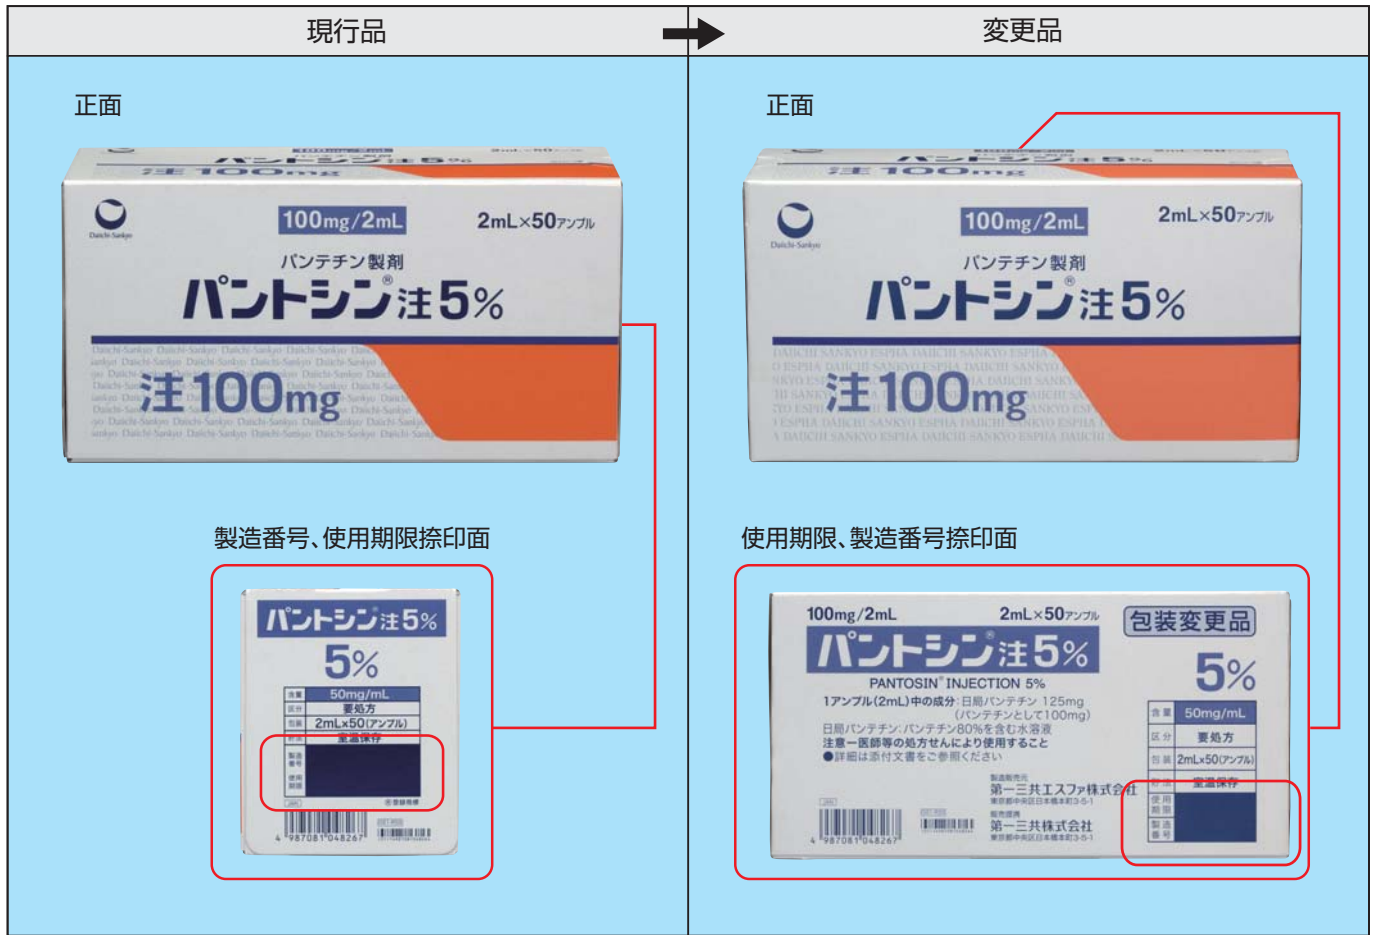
| 現行品 | 変更品 |
|---|---|

正面

100mg/2mL　2mL×50アンプル

Daiichi-Sankyo

パンテチン製剤

パントシン®注5%

注100mg

製造番号、使用期限捺印面

パントシン®注5%

5%

| 含量 | 50mg/mL |
|---|---|
| 区分 | 要処方 |
| 包装 | 2mL×50(アンプル) |
| 貯法 | 室温保存 |
| 製造番号 | |
| 使用期限 | |

4 987081 048267

正面

100mg/2mL　2mL×50アンプル

Daiichi-Sankyo

パンテチン製剤

パントシン®注5%

注100mg

DAIICHI SANKYO ESPHA DAIICHI SANKYO ESPHA

使用期限、製造番号捺印面

100mg/2mL　2mL×50アンプル　包装変更品

パントシン®注5%

PANTOSIN® INJECTION 5%

1アンプル(2mL)中の成分：日局パンテチン 125mg (パンテチンとして100mg)

日局パンテチン：パンテチン80%を含む水溶液

注意ー医師等の処方せんにより使用すること

●詳細は添付文書をご参照ください

5%

| 含量 | 50mg/mL |
|---|---|
| 区分 | 要処方 |
| 包装 | 2mL×50(アンプル) |
| 貯法 | 室温保存 |
| 使用期限 | |
| 製造番号 | |

製造販売元
第一三共エスファ株式会社
東京都中央区日本橋本町3-5-1

販売提携
第一三共株式会社
東京都中央区日本橋本町3-5-1

4 987081 048267